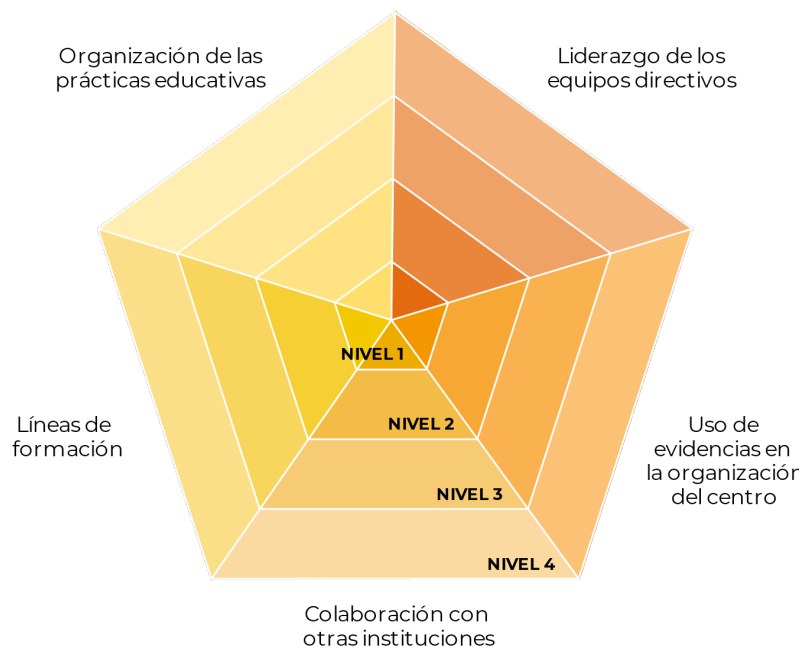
Organización de las prácticas educativas

Liderazgo de los equipos directivos

Líneas de formación

NIVEL 1

NIVEL 2

NIVEL 3

NIVEL 4

Uso de evidencias en la organizació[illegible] del centro

Colaboración con otras instituciones